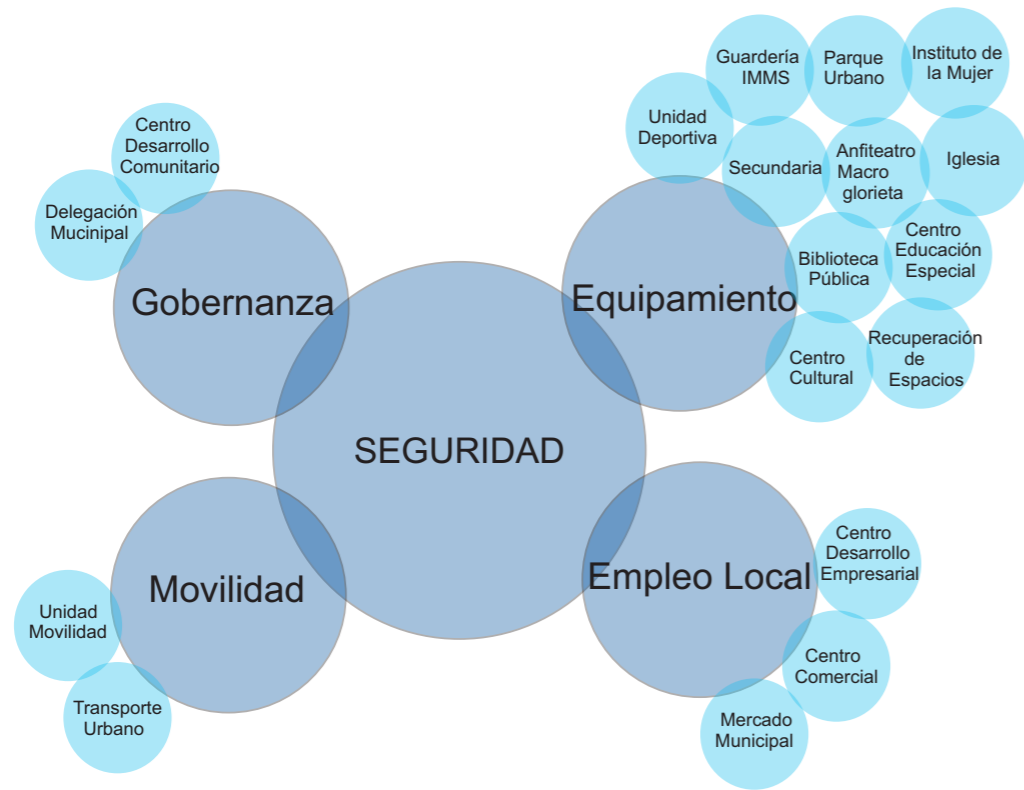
Centro Desarrollo Comunitario

Delegación Mucinipal

Gobernanza

SEGURIDAD

Guardería IMMS

Parque Urbano

Instituto de la Mujer

Unidad Deportiva

Secundaria

Anfiteatro Macro glorieta

Iglesia

Biblioteca Pública

Centro Educación Especial

Equipamiento

Centro Cultural

Recuperación de Espacios

Movilidad

Unidad Movilidad

Transporte Urbano

Empleo Local

Centro Desarrollo Empresarial

Centro Comercial

Mercado Municipal